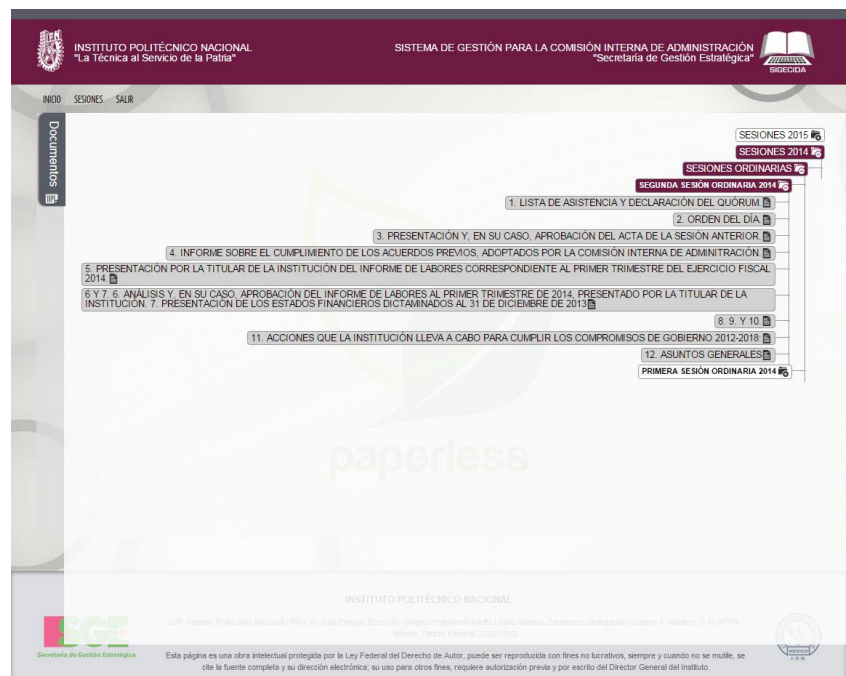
INSTITUTO POLITÉCNICO NACIONAL
"La Técnica al Servicio de la Patria"

SISTEMA DE GESTIÓN PARA LA COMISIÓN INTERNA DE ADMINISTRACIÓN
"Secretaría de Gestión Estratégica"

SIGECIDA

INICIO SESIONES SALIR

Documentos

SESIONES 2015

SESIONES 2014

SESIONES ORDINARIAS

SEGUNDA SESIÓN ORDINARIA 2014

1. LISTA DE ASISTENCIA Y DECLARACIÓN DEL QUÓRUM

2. ORDEN DEL DÍA

3. PRESENTACIÓN Y, EN SU CASO, APROBACIÓN DEL ACTA DE LA SESIÓN ANTERIOR

4. INFORME SOBRE EL CUMPLIMIENTO DE LOS ACUERDOS PREVIOS, ADOPTADOS POR LA COMISIÓN INTERNA DE ADMINITRACIÓN

5. PRESENTACIÓN POR LA TITULAR DE LA INSTITUCIÓN DEL INFORME DE LABORES CORRESPONDIENTE AL PRIMER TRIMESTRE DEL EJERCICIO FISCAL 2014.

6 Y 7. 6. ANÁLISIS Y, EN SU CASO, APROBACIÓN DEL INFORME DE LABORES AL PRIMER TRIMESTRE DE 2014, PRESENTADO POR LA TITULAR DE LA INSTITUCIÓN. 7. PRESENTACIÓN DE LOS ESTADOS FINANCIEROS DICTAMINADOS AL 31 DE DICIEMBRE DE 2013

8. 9. Y 10

11. ACCIONES QUE LA INSTITUCIÓN LLEVA A CABO PARA CUMPLIR LOS COMPROMISOS DE GOBIERNO 2012-2018

12. ASUNTOS GENERALES

PRIMERA SESIÓN ORDINARIA 2014

paperless

INSTITUTO POLITÉCNICO NACIONAL

D.R. Instituto Politécnico Nacional (IPN), Av. Luis Enrique Erro S/N, Unidad Profesional Adolfo López Mateos, Zacatenco, Delegación Gustavo A. Madero, C.P. 07738, México, Distrito Federal, 2009-2013

SGE
Secretaría de Gestión Estratégica

Esta página es una obra intelectual protegida por la Ley Federal del Derecho de Autor, puede ser reproducida con fines no lucrativos, siempre y cuando no se mutile, se cite la fuente completa y su dirección electrónica; su uso para otros fines, requiere autorización previa y por escrito del Director General del Instituto.

MÉXICO
I.P.N.